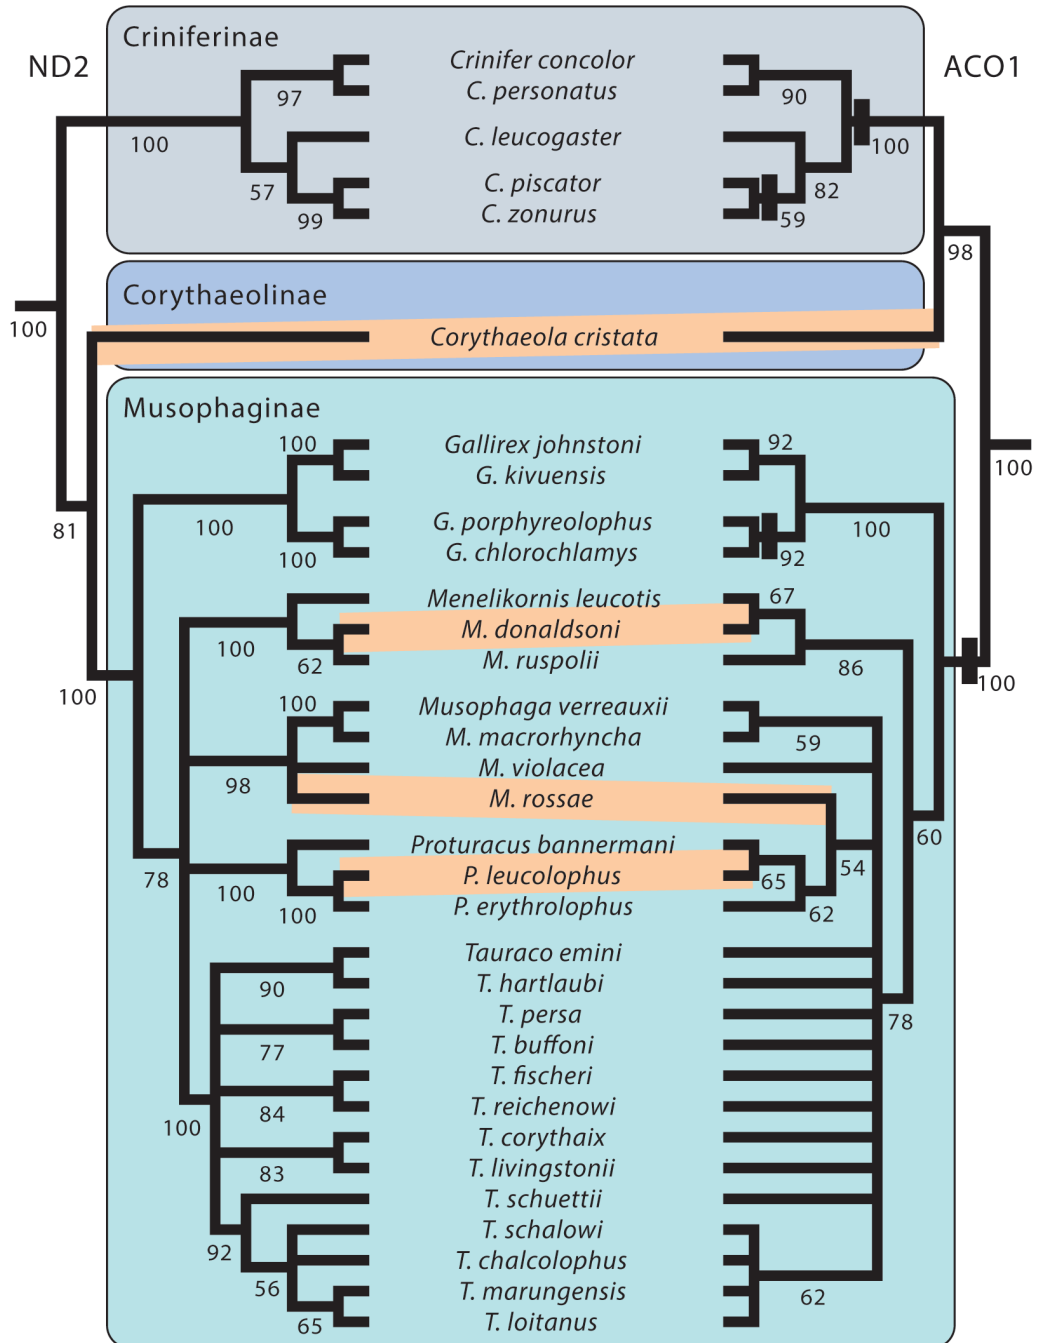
ND2

ACO1

Criniferinae

Crinifer concolor
C. personatus
C. leucogaster
C. piscator
C. zonurus

97
100
57
99

90
100
82
59
98

100

Corythaeolinae

Corythaeola cristata

Musophaginae

Gallirex johnstoni
G. kivuensis
G. porphyreolophus
G. chlorochlamys
Menelikornis leucotis
M. donaldsoni
M. ruspolii
Musophaga verreauxii
M. macrorhyncha
M. violacea
M. rossae
Proturacus bannermani
P. leucolophus
P. erythrolophus
Tauraco emini
T. hartlaubi
T. persa
T. buffoni
T. fischeri
T. reichenowi
T. corythaix
T. livingstonii
T. schuettii
T. schalowi
T. chalcolophus
T. marungensis
T. loitanus

100
100
100
81
100
62
100
100
98
100
78
100
100
90
77
84
100
83
92
56
65

92
100
92
100
67
86
100
59
54
60
65
62
78
62